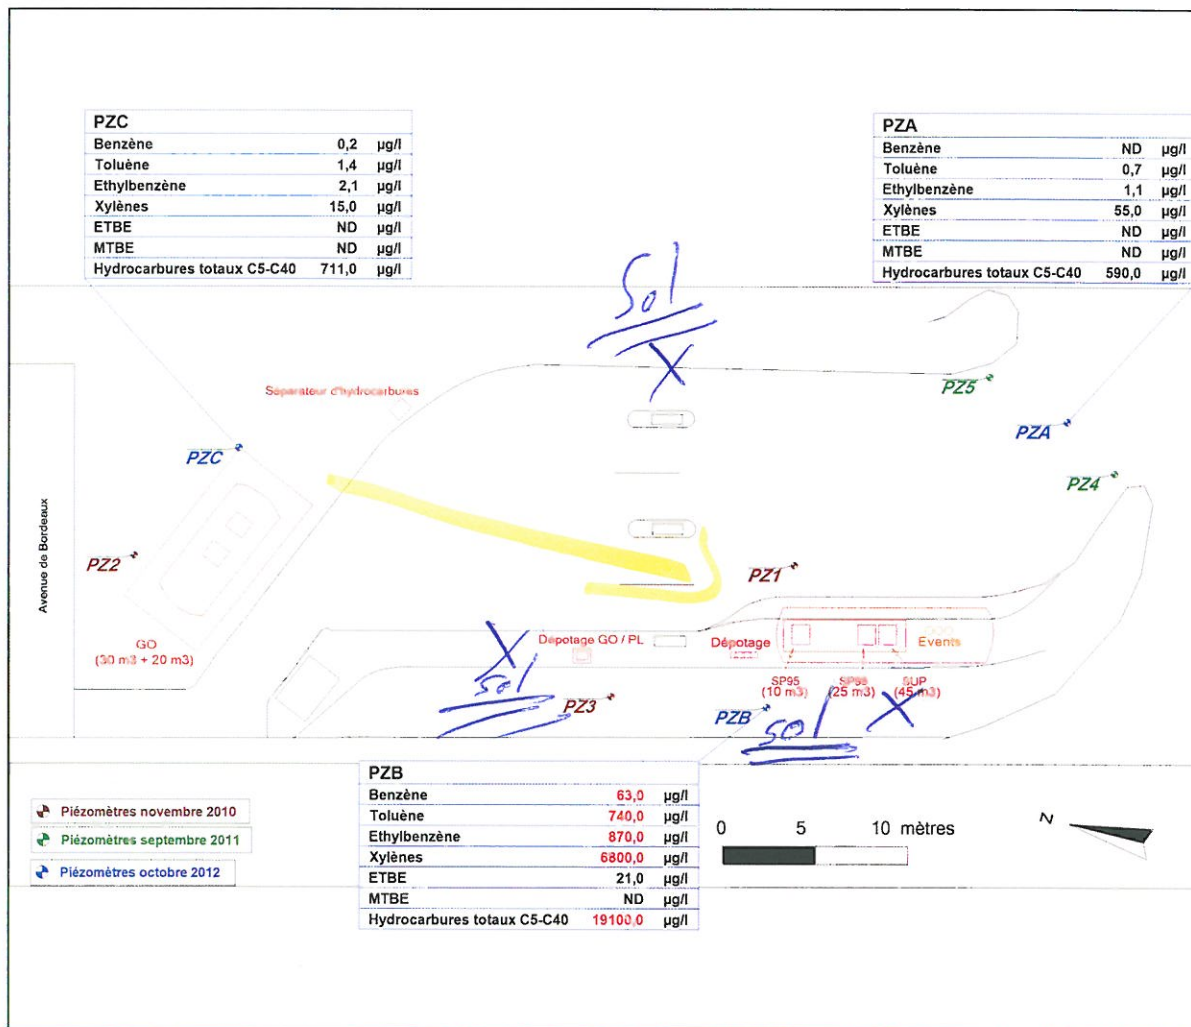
| PZC | | |
|---|---|---|
| Benzène | 0,2 | µg/l |
| Toluène | 1,4 | µg/l |
| Ethylbenzène | 2,1 | µg/l |
| Xylènes | 15,0 | µg/l |
| ETBE | ND | µg/l |
| MTBE | ND | µg/l |
| Hydrocarbures totaux C5-C40 | 711,0 | µg/l |

| PZA | | |
|---|---|---|
| Benzène | ND | µg/l |
| Toluène | 0,7 | µg/l |
| Ethylbenzène | 1,1 | µg/l |
| Xylènes | 55,0 | µg/l |
| ETBE | ND | µg/l |
| MTBE | ND | µg/l |
| Hydrocarbures totaux C5-C40 | 590,0 | µg/l |

Sol
X

Séparateur d'hydrocarbures

PZ5
PZA
PZC
PZ4
Avenue de Bordeaux
PZ2
PZ1
X
Sol
Dépotage GO / PL
Dépotage
Events
GO
(30 m3 + 20 m3)
SP95
(10 m3)
SP98
(25 m3)
SUP
(45 m3)
X
PZ3
PZB
Sol

| PZB | | |
|---|---|---|
| Benzène | 63,0 | µg/l |
| Toluène | 740,0 | µg/l |
| Ethylbenzène | 870,0 | µg/l |
| Xylènes | 6800,0 | µg/l |
| ETBE | 21,0 | µg/l |
| MTBE | ND | µg/l |
| Hydrocarbures totaux C5-C40 | 19100,0 | µg/l |

Piézomètres novembre 2010
Piézomètres septembre 2011
Piézomètres octobre 2012

0 5 10 mètres

N